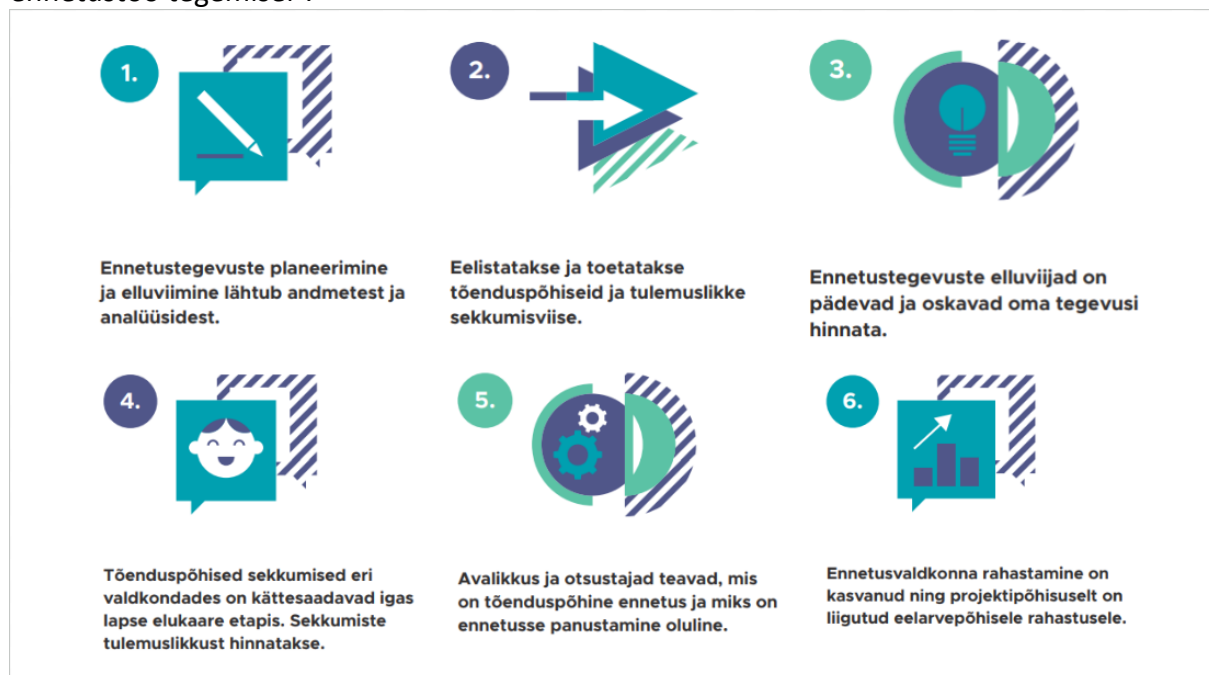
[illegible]

1.

Ennetustegevuste planeerimine ja elluviimine lähtub andmetest ja analüüsidest.

2.

Eelistatakse ja toetatakse tõenduspõhiseid ja tulemuslikke sekkumisviise.

3.

Ennetustegevuste elluviijad on pädevad ja oskavad oma tegevusi hinnata.

4.

Tõenduspõhised sekkumised eri valdkondades on kättesaadavad igas lapse elukaare etapis. Sekkumiste tulemuslikkust hinnatakse.

5.

Avalikkus ja otsustajad teavad, mis on tõenduspõhine ennetus ja miks on ennetusse panustamine oluline.

6.

Ennetusvaldkonna rahastamine on kasvanud ning projektipõhisuselt on liigutud eelarvepõhisele rahastusele.